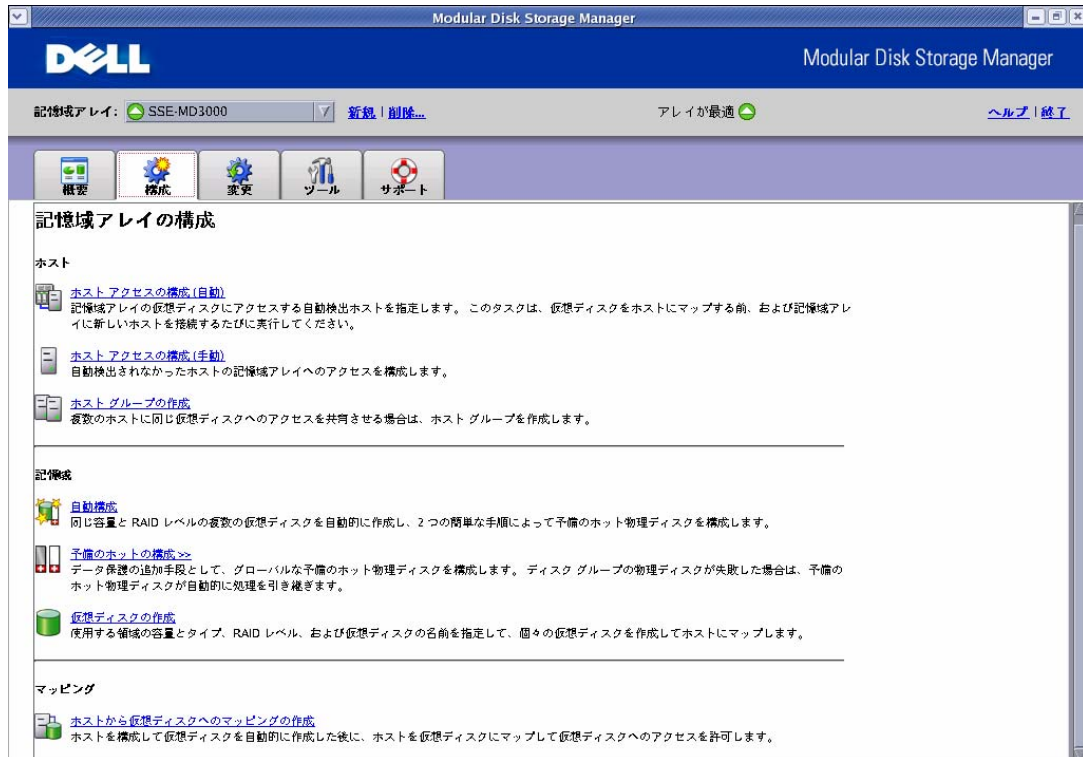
Modular Disk Storage Manager

DELL

Modular Disk Storage Manager

記憶域アレイ: SSE-MD3000

新規 | 削除...

アレイが最適

ヘルプ | 終了

概要

構成

変更

ツール

サポート

記憶域アレイの構成

ホスト

ホスト アクセスの構成 (自動)
記憶域アレイの仮想ディスクにアクセスする自動検出ホストを指定します。このタスクは、仮想ディスクをホストにマップする前、および記憶域アレイに新しいホストを接続するたびに実行してください。

ホスト アクセスの構成 (手動)
自動検出されなかったホストの記憶域アレイへのアクセスを構成します。

ホスト グループの作成
複数のホストに同じ仮想ディスクへのアクセスを共有させる場合は、ホスト グループを作成します。

記憶域

自動構成
同じ容量と RAID レベルの複数の仮想ディスクを自動的に作成し、2 つの簡単な手順によって予備のホット物理ディスクを構成します。

予備のホットの構成 >>
データ保護の追加手段として、グローバルな予備のホット物理ディスクを構成します。ディスク グループの物理ディスクが失敗した場合は、予備のホット物理ディスクが自動的に処理を引き継ぎます。

仮想ディスクの作成
使用する領域の容量とタイプ、RAID レベル、および仮想ディスクの名前を指定して、個々の仮想ディスクを作成してホストにマップします。

マッピング

ホストから仮想ディスクへのマッピングの作成
ホストを構成して仮想ディスクを自動的に作成した後に、ホストを仮想ディスクにマップして仮想ディスクへのアクセスを許可します。